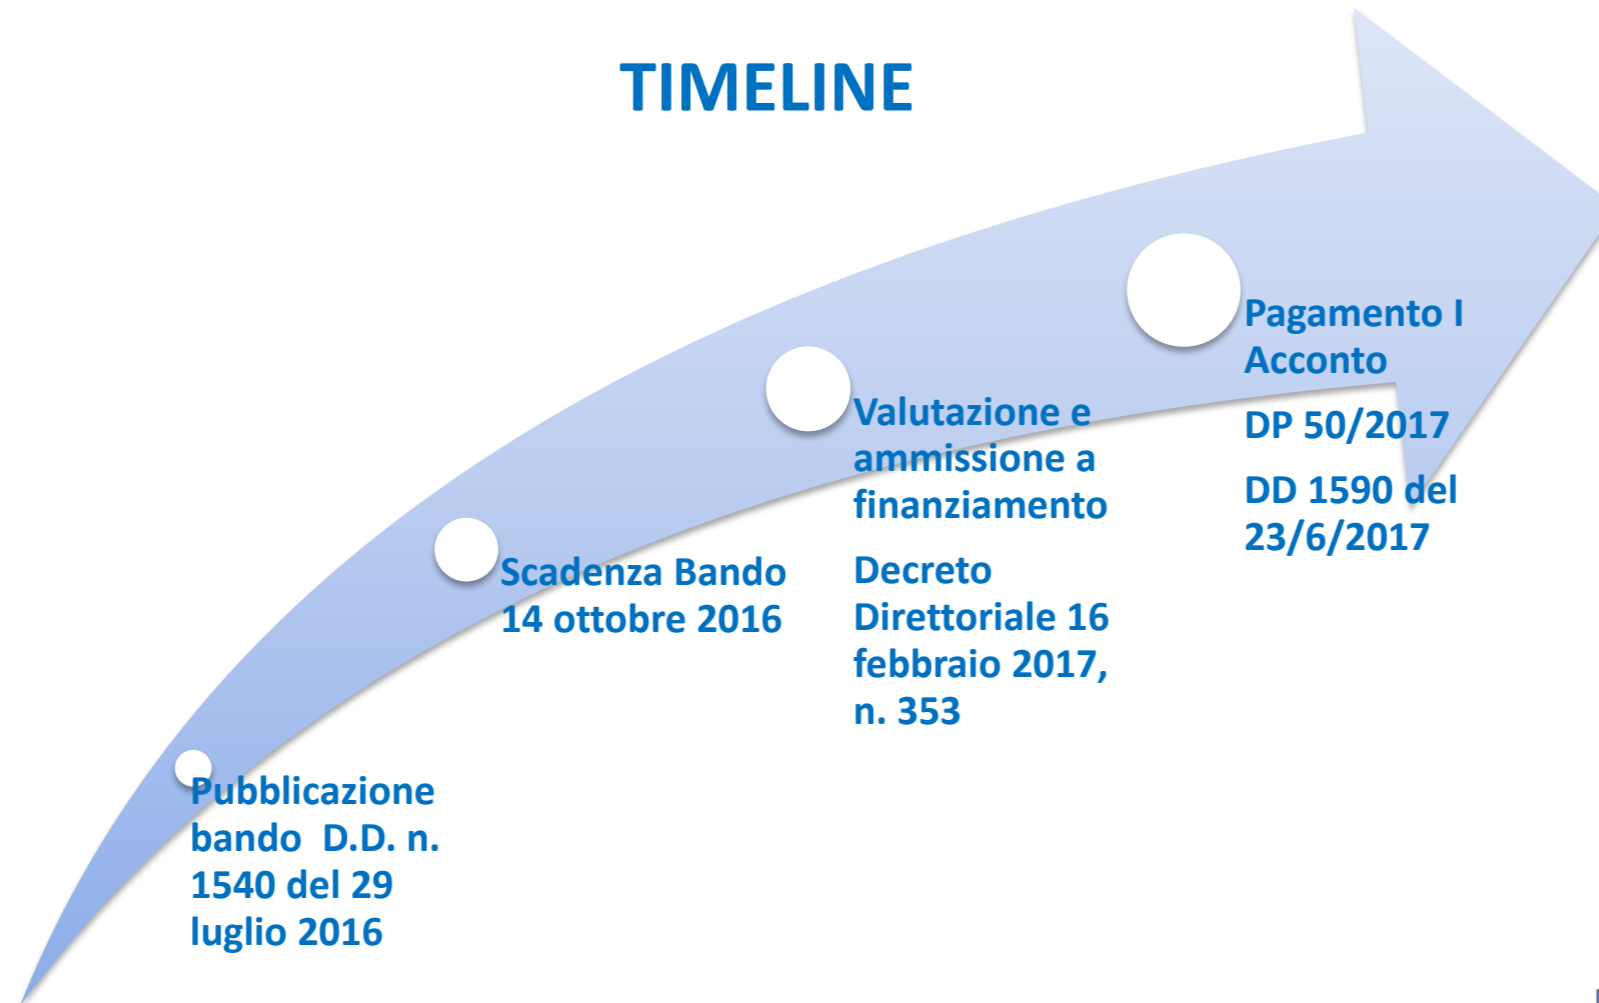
TIMELINE

Pubblicazione bando D.D. n. 1540 del 29 luglio 2016

Scadenza Bando 14 ottobre 2016

Valutazione e ammissione a finanziamento

Decreto Direttoriale 16 febbraio 2017, n. 353

Pagamento I Acconto

DP 50/2017

DD 1590 del 23/6/2017